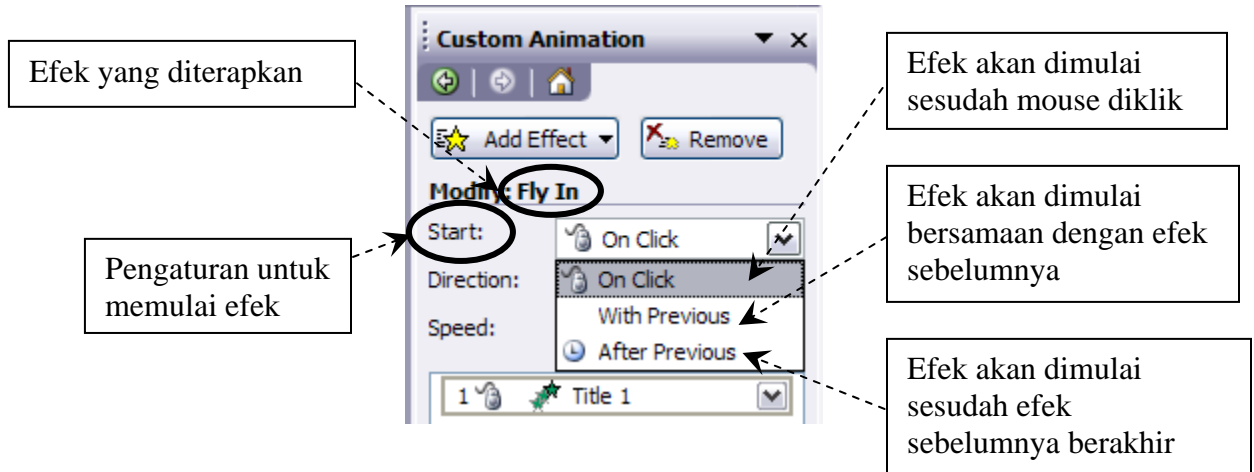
Efek yang diterapkan

Custom Animation

Add Effect

Remove

Modify: Fly In

Start:

On Click

Direction:

Speed:

On Click

With Previous

After Previous

1

Title 1

Pengaturan untuk memulai efek

Efek akan dimulai sesudah mouse diklik

Efek akan dimulai bersamaan dengan efek sebelumnya

Efek akan dimulai sesudah efek sebelumnya berakhir